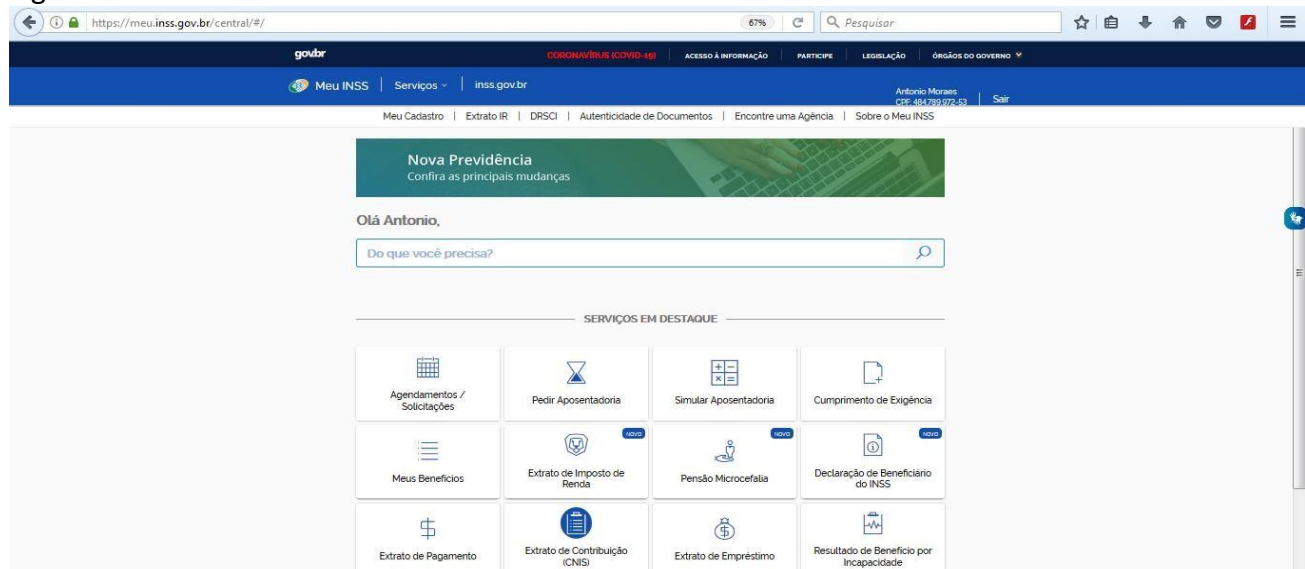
https://meu.inss.gov.br/central/#/

67%

Pesquisar

gov.br

CORONAVÍRUS (COVID-19) | ACESSO À INFORMAÇÃO | PARTICIPE | LEGISLAÇÃO | ÓRGÃOS DO GOVERNO

Meu INSS | Serviços | inss.gov.br

Antonio Moraes
CPF: 484.789.972-53

Sair

Meu Cadastro | Extrato IR | DRSCI | Autenticidade de Documentos | Encontre uma Agência | Sobre o Meu INSS

Nova Previdência
Confira as principais mudanças

Olá Antonio,

Do que você precisa?

SERVIÇOS EM DESTAQUE

Agendamentos / Solicitações

Pedir Aposentadoria

Simular Aposentadoria

Cumprimento de Exigência

Meus Benefícios

NOVO
Extrato de Imposto de Renda

NOVO
Pensão Microcefalia

NOVO
Declaração de Beneficiário do INSS

Extrato de Pagamento

Extrato de Contribuição (CNIS)

Extrato de Empréstimo

Resultado de Benefício por Incapacidade